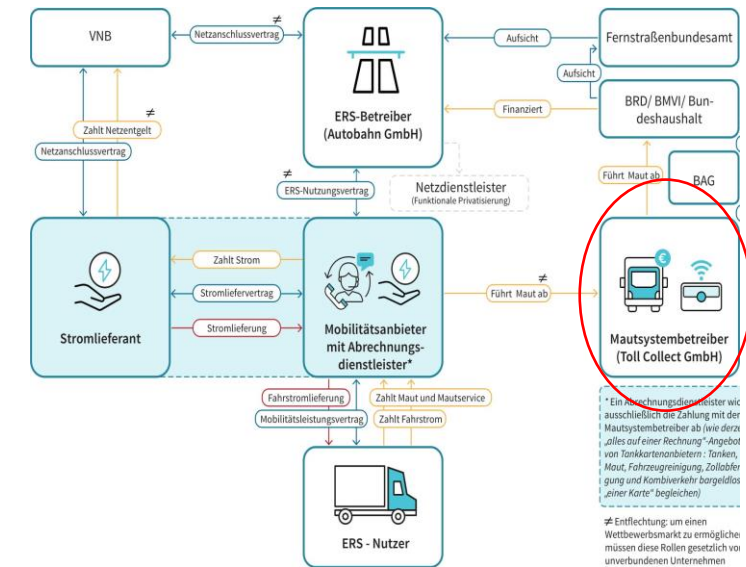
VNB

≠ Netzanschlussvertrag

ERS-Betreiber (Autobahn GmbH)

Aufsicht

Fernstraßenbundesamt

Aufsicht

BRD/ BMVI/ Bundeshaushalt

Finanziert

≠ Zahlt Netzentgelt

Netzanschlussvertrag

≠ ERS-Nutzungsvertrag

Netzdienstleister (Funktionale Privatisierung)

Führt Maut ab

BAG

Stromlieferant

Zahlt Strom

Stromliefervertrag

Stromlieferung

Mobilitätsanbieter mit Abrechnungsdienstleister*

≠ Führt Maut ab

Mautsystembetreiber (Toll Collect GmbH)

Fahrstromlieferung

Mobilitätsleistungsvertrag

Zahlt Maut und Mautservice

Zahlt Fahrstrom

ERS - Nutzer

* Ein Abrechnungsdienstleister wic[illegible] ausschließlich die Zahlung mit der Mautsystembetreiber ab (wie derze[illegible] „alles auf einer Rechnung"-Angebot von Tankkartenanbietern : Tanken, Maut, Fahrzeugreinigung, Zollabfer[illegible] gung und Kombiverkehr bargeldlos „einer Karte" begleichen)

≠ Entflechtung: um einen Wettbewerbsmarkt zu ermöglichen müssen diese Rollen gesetzlich vo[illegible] unverbundenen Unternehmen